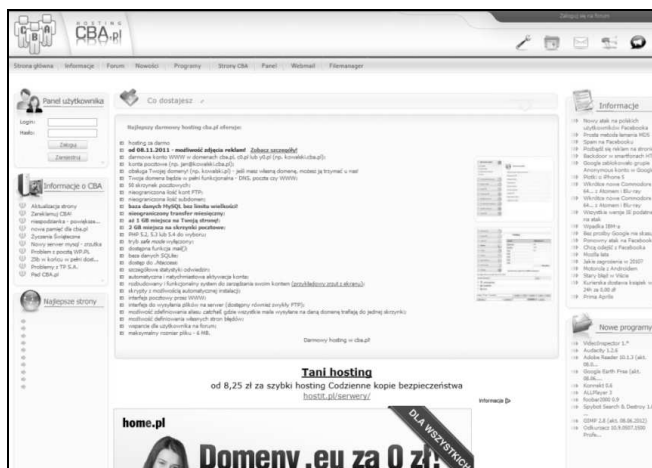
HOSTING
CBA.pl

Zaloguj się na forum

Strona główna | Informacje | Forum | Nowości | Programy | Strony CBA | Panel | Webmail | Filemanager

Panel użytkownika
Login:
Hasło:
Zaloguj
Zarejestruj

Co dostajesz

Najlepszy darmowy hosting cba.pl oferuje:

hosting za darmo
od 08.11.2011 - możliwość zdjęcia reklam! Zobacz szczegóły!
darmowe konto WWW w domenach cba.pl, c0.pl lub y0.pl (np. kowalski.cba.pl)
konta pocztowe (np. jan@kowalski.cba.pl)
obsługa Twojej domeny! (np. kowalski.pl) - jeśli masz własną domenę, możesz ją trzymać u nas!
Twoja domena będzie u nas w pełni funkcjonalna - DNS, poczta czy WWW!
50 skrzynek pocztowych
nieograniczona ilość kont FTP
nieograniczona ilość subdomen
baza danych MySQL bez limitu wielkości!
nieograniczony transfer miesięczny!
aż 1 GB miejsca na Twoją stronę!
2 GB miejsca na skrzynki pocztowe!
PHP 5.2, 5.3 lub 5.4 do wyboru
tryb safe mode wyłączony
dostępna funkcja mail()
baza danych SQLite
dostęp do .htaccess
szczegółowe statystyki odwiedzin
automatyczna i natychmiastowa aktywacja konta
rozbudowany i funkcjonalny system do zarządzania swoim kontem (przykładowy zrzut z ekranu)
skrypty z możliwością automatycznej instalacji
interfejs pocztowy przez WWW
interfejs do wysyłania plików na serwer (dostępny również zwykły FTP)
możliwość zdefiniowania aliasu, catchall, gdzie wszystkie maile wysyłane na daną domenę trafiają do jednej skrzynki
możliwość definiowania własnych stron błędów
wsparcie dla użytkownika na forum
maksymalny rozmiar pliku - 4 MB.

Darmowy hosting w cba.pl

Informacje o CBA
Aktualizacja strony
Zareklamuj CBA!
niespodzianka - powiązane...
nowa pamięć dla cba.pl
Życzenia Świąteczne
Nowy serwer mysql - zmiana
Problem z pocztą WP.PL
Zlib w końcu w pełni dost...
Problemy z TP S.A.
Pad CBA.pl

Najlepsze strony

Tani hosting
od 8,25 zł za szybki hosting Codzienne kopie bezpieczeństwa
hostit.pl/serwery/

Informacje ▷

home.pl
Domeny .eu za 0 zł
DLA WSZYSTKICH

Informacje
Nowy atak na polskich użytkowników Facebooka
Prosta metoda łamania MD5
Spam na Facebooku
Podsłuch się reklam na stronie
Backdoor w smartfonach HTC
Google zablokowało grupę Anonymous konto w Google
Zlodziej w iPhone 5
Wkrótce nowe Commodore 64...i Akceleracją Blu-ray
Wkrótce nowe Commodore 64...i Akceleracją Blu-ray
Wszystkie wersje IE podatne na atak
Wpadka IBM-a
Bezpieczny Google na starcie
Ponowny atak na Facebook
Chrą ciągłe z Facebooka
Mozilla łata
Jaka oprogramowania w 2007
Motorola z Androidem
Stary błąd w Wikia
Kurierska dostawa księgek w JPK za 0,00 zł
Prime Agrila

Nowe programy
VideoInspector 1.*
Audacity 1.2.6
Adobe Reader 10.1.3 (akt. 08.0...
Google Earth Pree (akt. 08.06...
Konnekt 0.6
ALLPlayer 3
foobar2000 0.9
Spybot Search & Destroy 1.6
GIMP 2.8 (akt. 06.06.2012)
Odkurzacz 10.0.0007.1500 Profe...